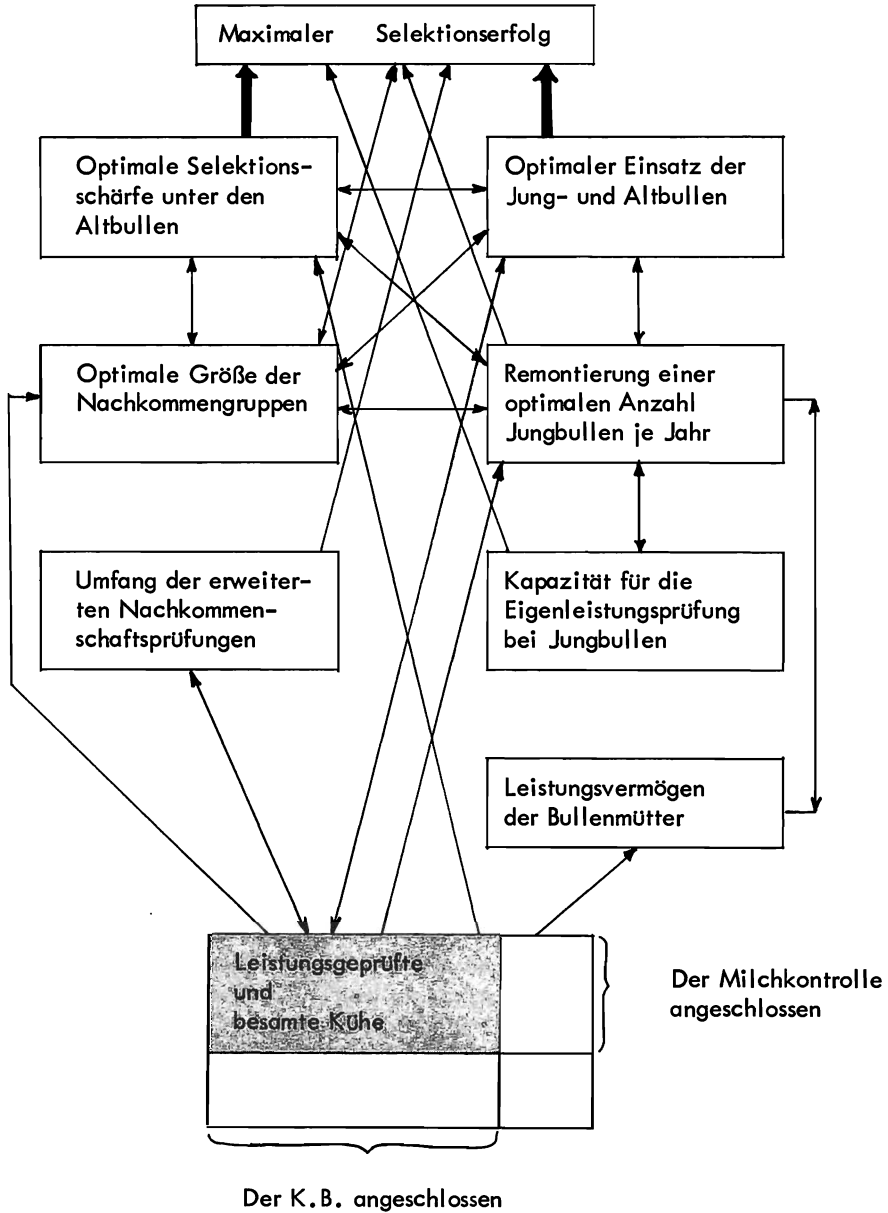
Maximaler Selektionserfolg

Optimale Selektionsschärfe unter den Altbullen

Optimaler Einsatz der Jung- und Altbullen

Optimale Größe der Nachkommengruppen

Remontierung einer optimalen Anzahl Jungbullen je Jahr

Umfang der erweiterten Nachkommenschaftsprüfungen

Kapazität für die Eigenleistungprüfung bei Jungbullen

Leistungsvermögen der Bullenmütter

Leistungsgeprüfte und besamte Kühe

Der Milchkontrolle angeschlossen

Der K.B. angeschlossen